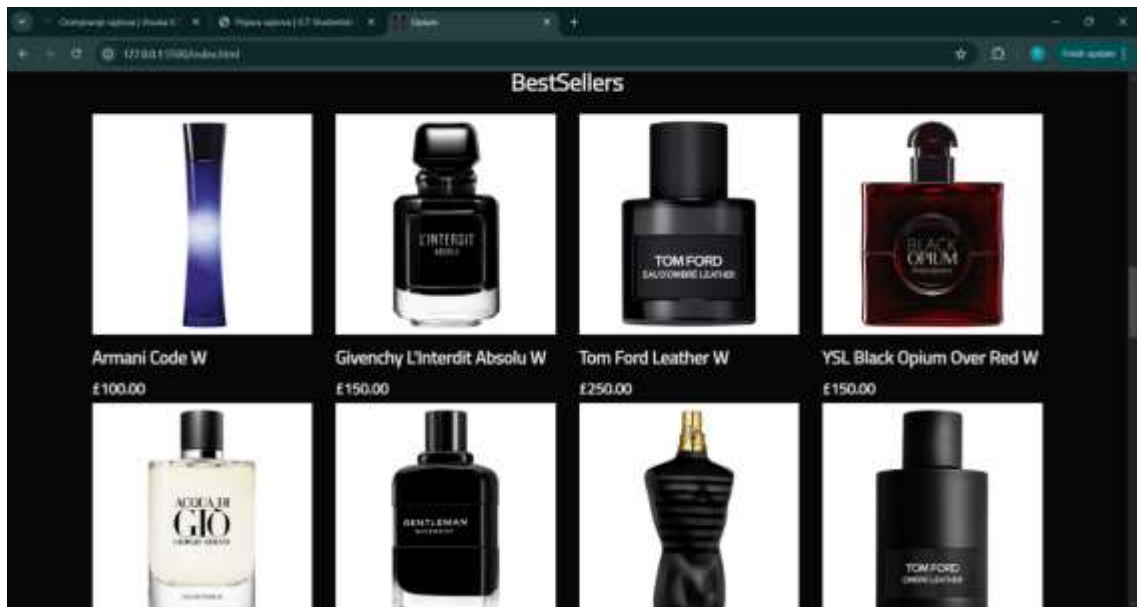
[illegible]
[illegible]
Opium
127.0.0.1:5500/index.html
Finish update

BestSellers

L'INTERDIT
ABSOLU

TOM FORD
EAU D'OMBRÉ LEATHER

BLACK
OPIUM

Armani Code W
£100.00

Givenchy L'Interdit Absolu W
£150.00

Tom Ford Leather W
£250.00

YSL Black Opium Over Red W
£150.00

ACQUA DI
GIÒ
GIORGIO ARMANI

GENTLEMAN
GIVENCHY

TOM FORD
OMBRÉ LEATHER